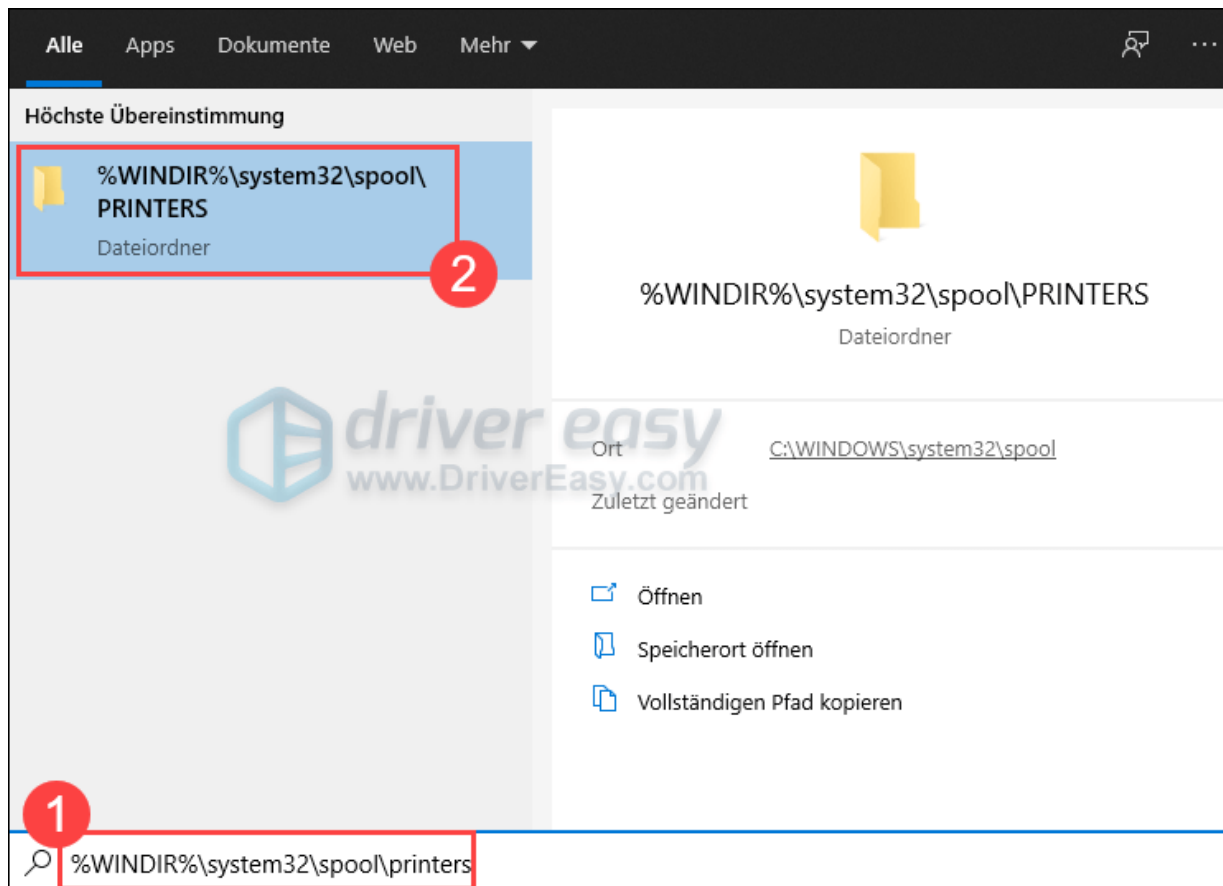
Alle Apps Dokumente Web Mehr

Höchste Übereinstimmung

%WINDIR%\system32\spool\PRINTERS
Dateiordner

2

%WINDIR%\system32\spool\PRINTERS
Dateiordner

driver easy
www.DriverEasy.com

Ort C:\WINDOWS\system32\spool
Zuletzt geändert

Öffnen
Speicherort öffnen
Vollständigen Pfad kopieren

1

%WINDIR%\system32\spool\printers